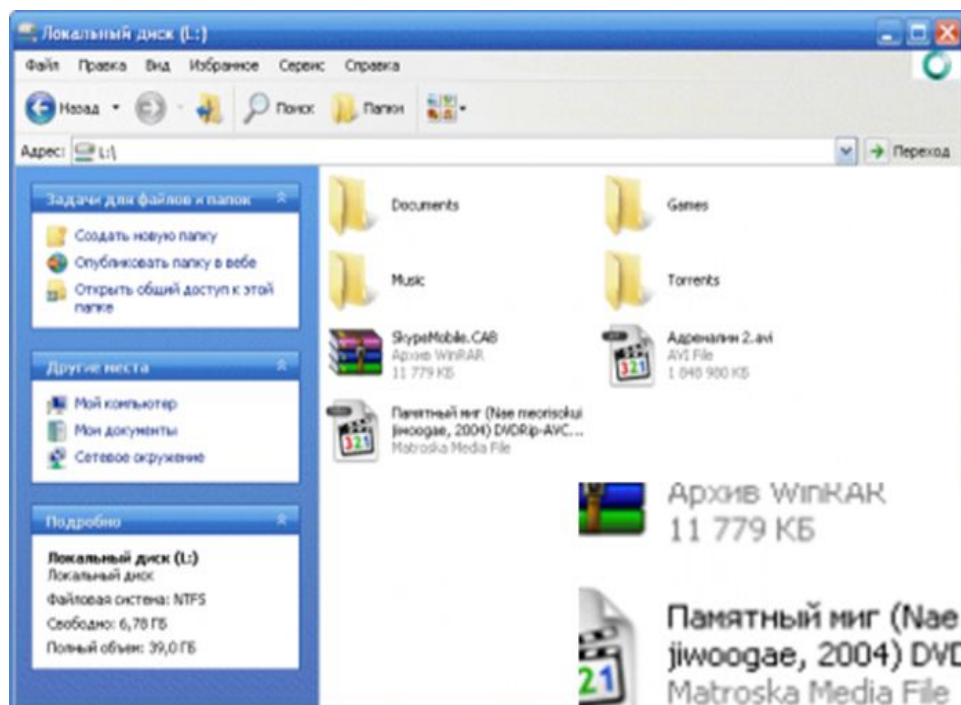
Локальный диск (L:)

Файл Правка Вид Избранное Сервис Справка

Назад Поиск Папки

Адрес: L:\ Переход

Задачи для файлов и папок
Создать новую папку
Опубликовать папку в вебе
Открыть общий доступ к этой папке

Другие места
Мой компьютер
Мои документы
Сетевое окружение

Подробно
Локальный диск (L:)
Локальный диск
Файловая система: NTFS
Свободно: 6,78 ГБ
Полный объем: 39,0 ГБ

Documents
Games
Music
Torrents
SkypeMobile.CAB
Архив WinRAR
11 779 КБ
Адреналин 2.avi
AVI File
1 848 980 КБ
Памятный миг (Nae meorisokui jiwoogae, 2004) DVDRip-AVC...
Matroska Media File

Архив WinRAR
11 779 КБ
Памятный миг (Nae
jiwoogae, 2004) DVD
Matroska Media File